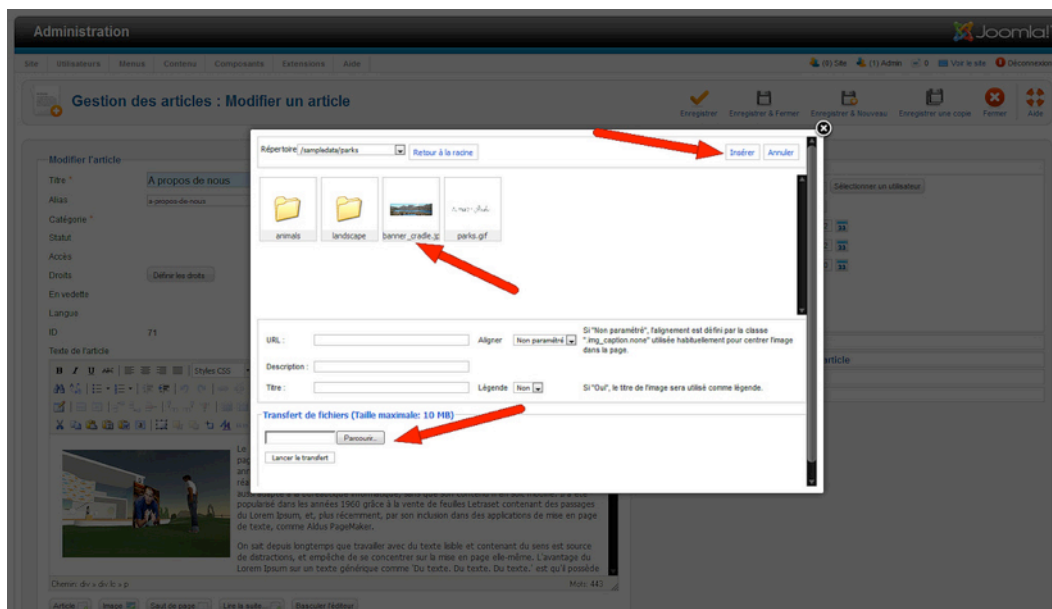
Administration

Joomla!

Site Utilisateurs Menus Contenu Composants Extensions Aide

(0) Site (1) Admin 0 Voir le site Déconnexion

Gestion des articles : Modifier un article

Enregistrer Enregistrer & Fermer Enregistrer & Nouveau Enregistrer une copie Fermer Aide

Modifier l'article

Titre * A propos de nous

Alias a-propos-de-nous

Catégorie *

Statut

Accès

Droits Définir les droits

En vedette

Langue

ID 71

Texte de l'article

Styles CSS

Sélectionner un utilisateur

Article

Répertoire /sampledata/parks Retour à la racine

Insérer Annuler

animals landscape banner_cradle.jp parks.gif

URL : Aligner Non paramétré Si "Non paramétré", l'alignement est défini par la classe ".img_caption.none" utilisée habituellement pour centrer l'image dans la page.

Description :

Titre : Légende Non Si "Oui", le titre de l'image sera utilisé comme légende.

Transfert de fichiers (Taille maximale: 10 MB)

Parcourir...

Lancer le transfert

Le pag ann réa aussi adapté à la bureautique informatique, sans que son contenu n'en soit modifié. Il a été popularisé dans les années 1960 grâce à la vente de feuilles Letraset contenant des passages du Lorem Ipsum, et, plus récemment, par son inclusion dans des applications de mise en page de texte, comme Aldus PageMaker.

On sait depuis longtemps que travailler avec du texte lisible et contenant du sens est source de distractions, et empêche de se concentrer sur la mise en page elle-même. L'avantage du Lorem Ipsum sur un texte générique comme 'Du texte. Du texte. Du texte.' est qu'il possède

Chemin: div » div fc » p Mots: 443

Article Image Saut de page Lire la suite... Basculer l'éditeur